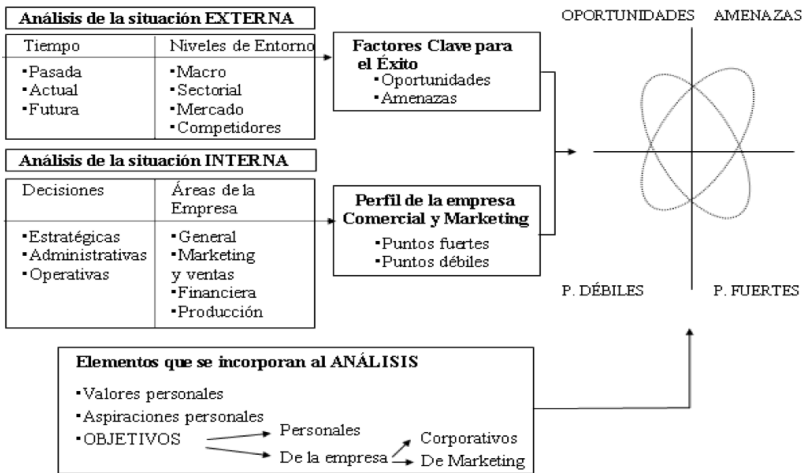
**Análisis de la situación EXTERNA**

| Tiempo | Niveles de Entorno |
|---|---|
| •Pasada<br>•Actual<br>•Futura | •Macro<br>•Sectorial<br>•Mercado<br>•Competidores |

**Factores Clave para el Éxito**
•Oportunidades
•Amenazas

**Análisis de la situación INTERNA**

| Decisiones | Áreas de la Empresa |
|---|---|
| •Estratégicas<br>•Administrativas<br>•Operativas | •General<br>•Marketing y ventas<br>•Financiera<br>•Producción |

**Perfil de la empresa Comercial y Marketing**
•Puntos fuertes
•Puntos débiles

OPORTUNIDADES AMENAZAS

P. DÉBILES P. FUERTES

**Elementos que se incorporan al ANÁLISIS**
•Valores personales
•Aspiraciones personales
•OBJETIVOS
Personales
De la empresa
Corporativos
De Marketing